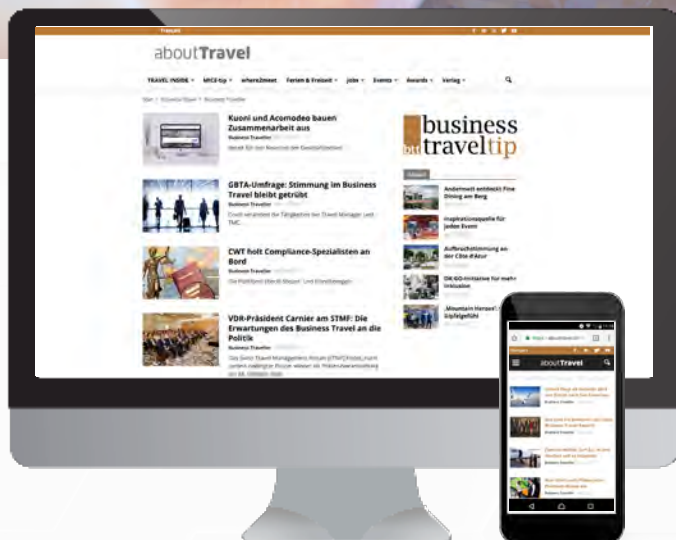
aboutTravel

TRAVEL INSIDE MICE-tip where2meet Ferien & Freizeit Jobs Events Awards Verlag

Kuoni und Acomodeo bauen Zusammenarbeit aus

Business Traveller

GBTA-Umfrage: Stimmung im Business Travel bleibt getrübt

Business Traveller

CWT holt Compliance-Spezialisten an Bord

Business Traveller

VDR-Präsident Carnier am STMF: Die Erwartungen des Business Travel an die Politik

Business Traveller

btt business traveltip

Andermatt entdeckt Fine Dining am Berg

Inspirationsquelle für jeden Event

Aufbruchstimmung an der Côte d'Azur

DE-GO-Initiative für mehr Inklusion

„Mountain Heroes": Gipfelgefühl

aboutTravel